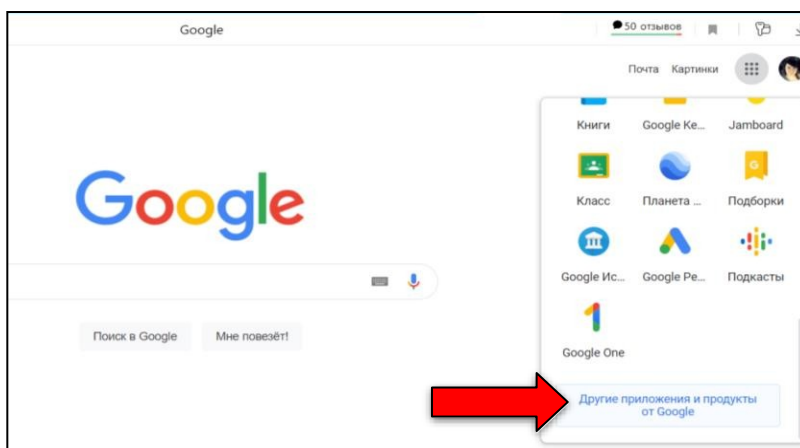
Google

50 отзывов

Почта Картинки

Google

Поиск в Google Мне повезёт!

Книги Google Ke... Jamboard

Класс Планета ... Подборки

Google Ис... Google Pe... Подкасты

Google One

Другие приложения и продукты от Google